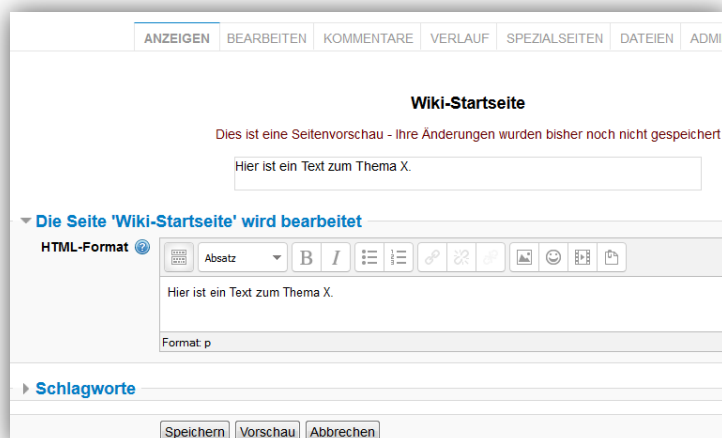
ANZEIGEN BEARBEITEN KOMMENTARE VERLAUF SPEZIALSEITEN DATEIEN ADMI

Wiki-Startseite

Dies ist eine Seitenvorschau - Ihre Änderungen wurden bisher noch nicht gespeichert

Hier ist ein Text zum Thema X.

Die Seite 'Wiki-Startseite' wird bearbeitet

HTML-Format

Absatz

B I

Hier ist ein Text zum Thema X.

Format: p

Schlagworte

Speichern Vorschau Abbrechen